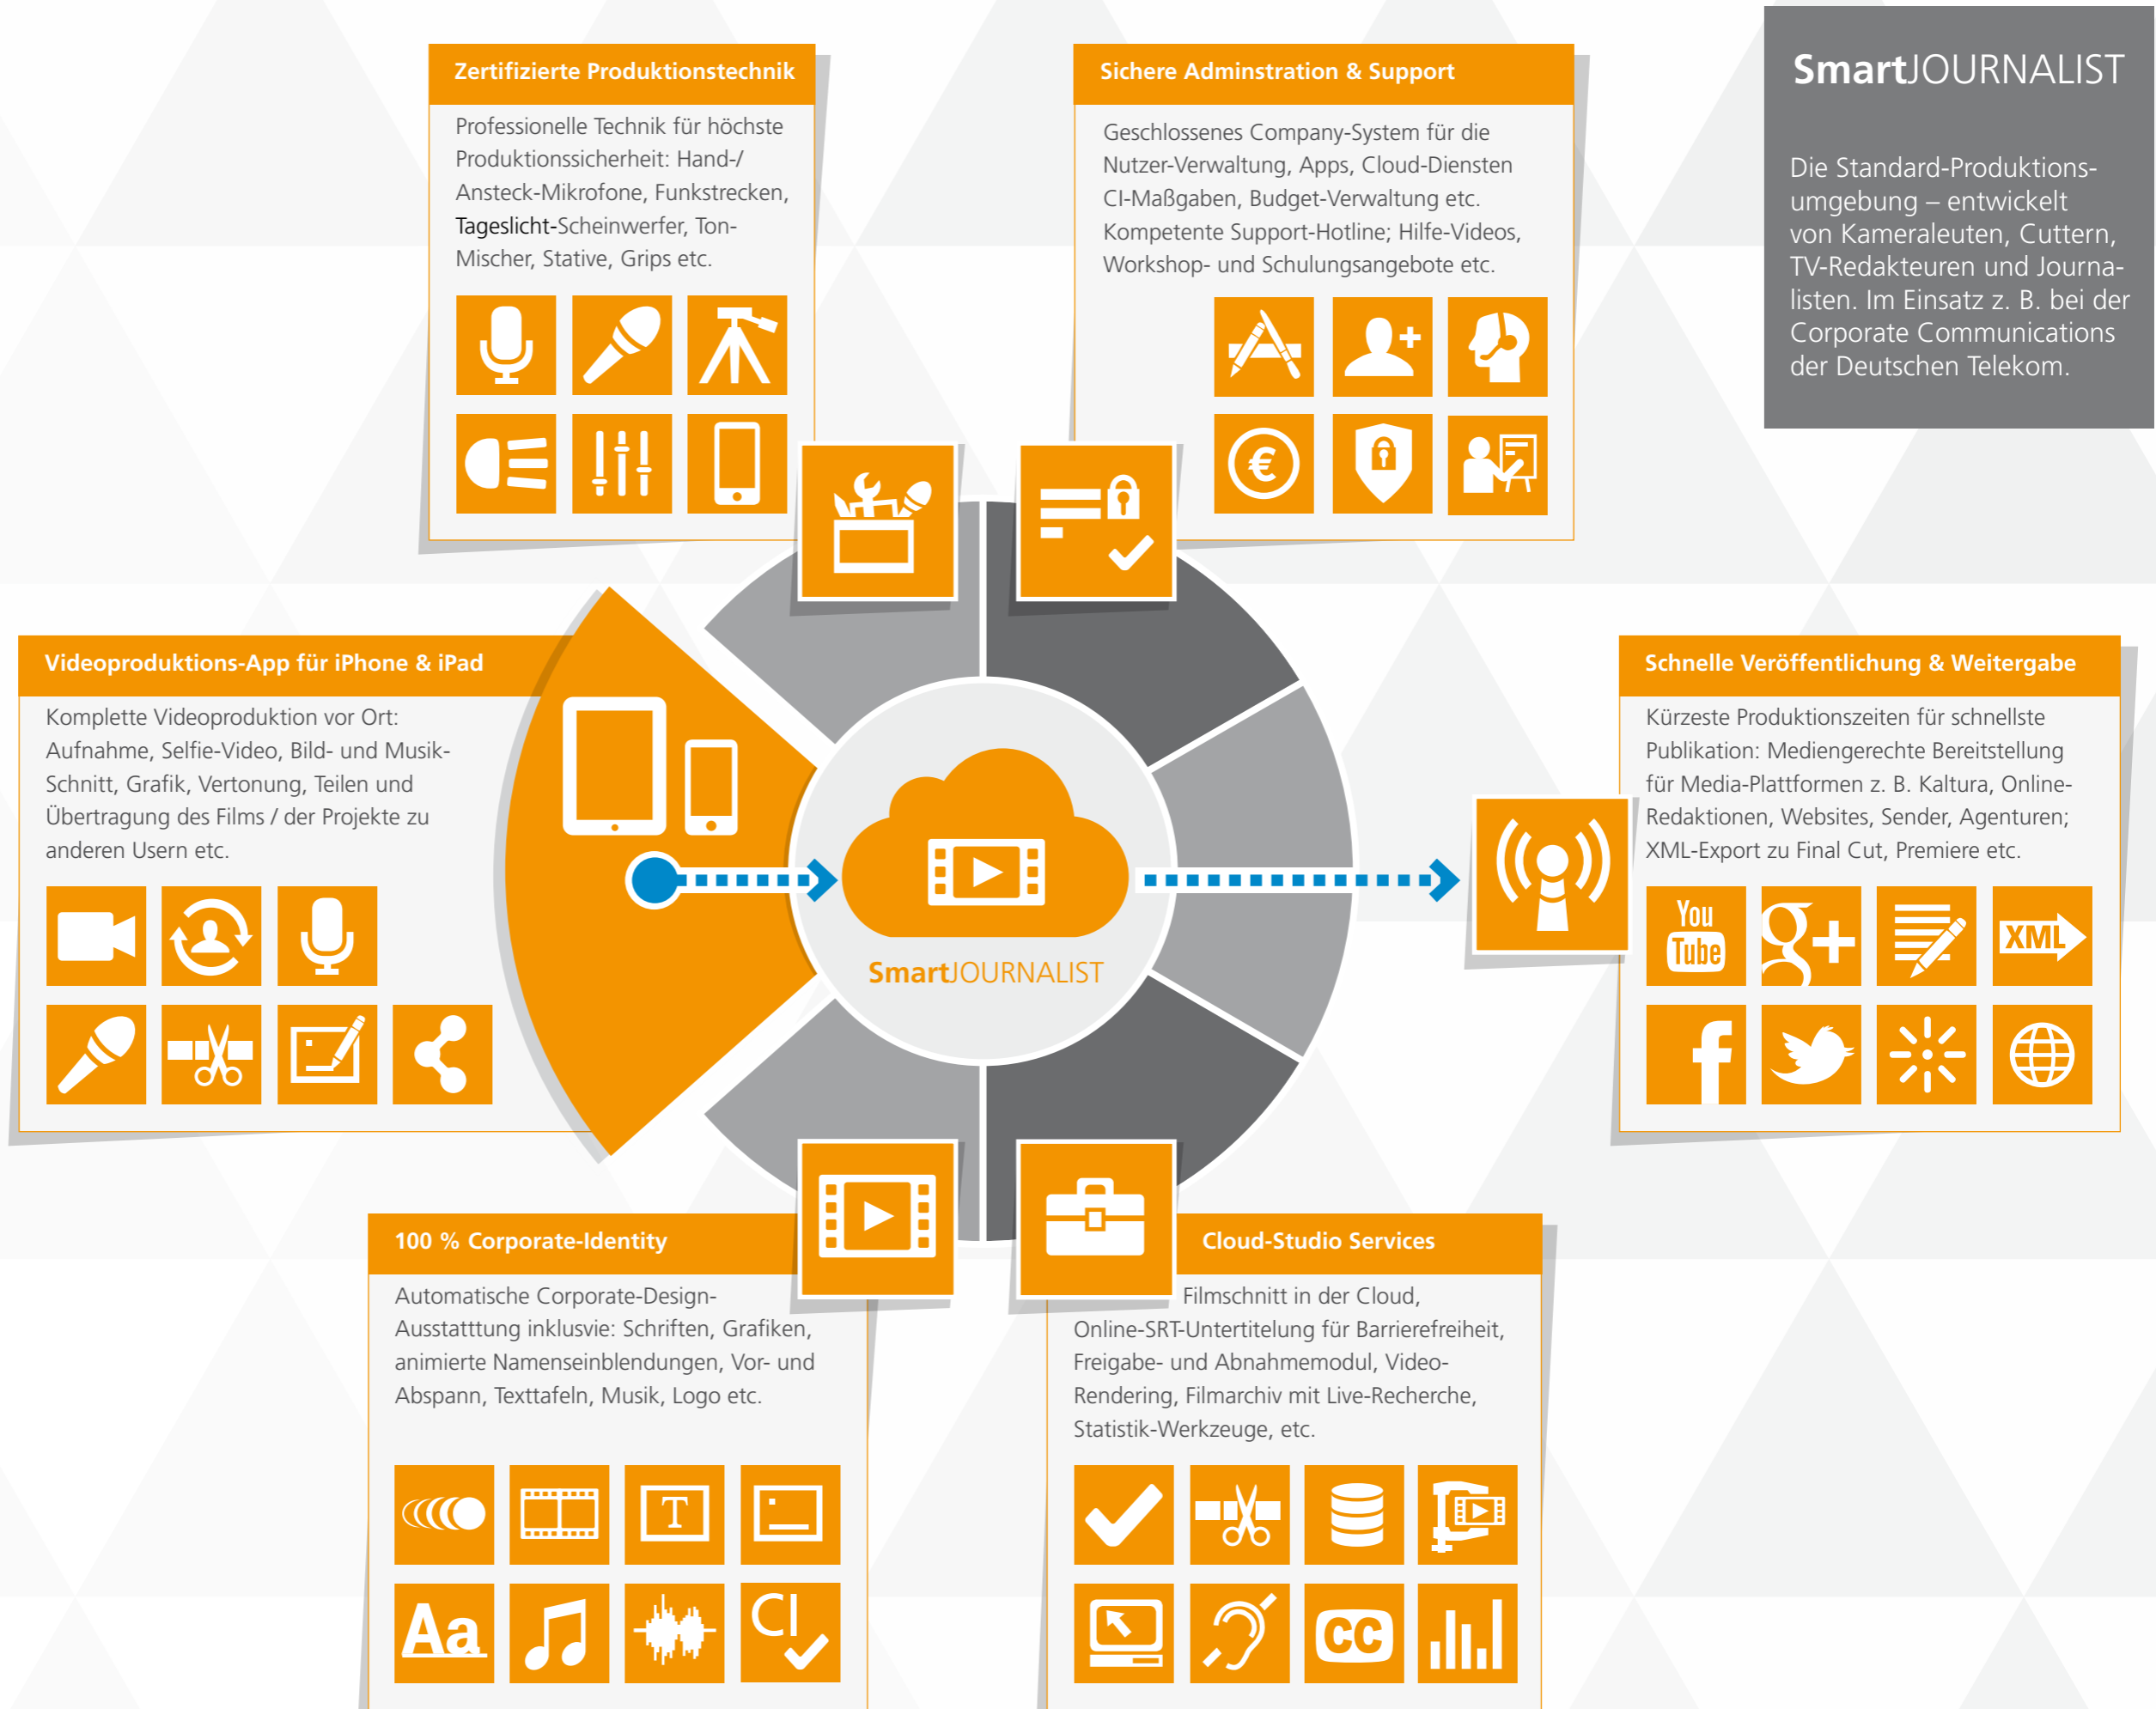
SmartJOURNALIST

Die Standard-Produktionsumgebung – entwickelt von Kameraleuten, Cuttern, TV-Redakteuren und Journalisten. Im Einsatz z. B. bei der Corporate Communications der Deutschen Telekom.

Zertifizierte Produktionstechnik

Professionelle Technik für höchste Produktionssicherheit: Hand-/ Ansteck-Mikrofone, Funkstrecken, Tageslicht-Scheinwerfer, Ton-Mischer, Stative, Grips etc.

Sichere Adminstration & Support

Geschlossenes Company-System für die Nutzer-Verwaltung, Apps, Cloud-Diensten CI-Maßgaben, Budget-Verwaltung etc. Kompetente Support-Hotline; Hilfe-Videos, Workshop- und Schulungsangebote etc.

Videoproduktions-App für iPhone & iPad

Komplette Videoproduktion vor Ort: Aufnahme, Selfie-Video, Bild- und Musik-Schnitt, Grafik, Vertonung, Teilen und Übertragung des Films / der Projekte zu anderen Usern etc.

SmartJOURNALIST

Schnelle Veröffentlichung & Weitergabe

Kürzeste Produktionszeiten für schnellste Publikation: Mediengerechte Bereitstellung für Media-Plattformen z. B. Kaltura, Online-Redaktionen, Websites, Sender, Agenturen; XML-Export zu Final Cut, Premiere etc.

You Tube

XML

100 % Corporate-Identity

Automatische Corporate-Design-Ausstatttung inklusvie: Schriften, Grafiken, animierte Namenseinblendungen, Vor- und Abspann, Texttafeln, Musik, Logo etc.

T

Aa

CI

Cloud-Studio Services

Filmschnitt in der Cloud, Online-SRT-Untertitelung für Barrierefreiheit, Freigabe- und Abnahmemodul, Video-Rendering, Filmarchiv mit Live-Recherche, Statistik-Werkzeuge, etc.

CC